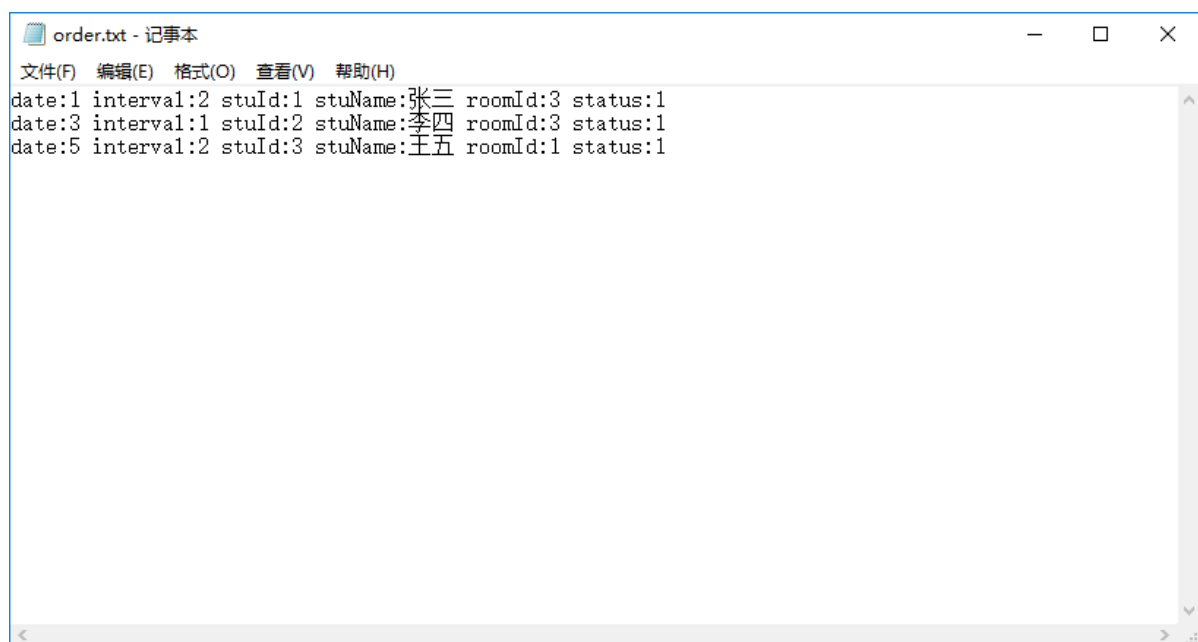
order.txt - 记事本

文件(F) 编辑(E) 格式(O) 查看(V) 帮助(H)

date:1 interval:2 stuId:1 stuName:张三 roomId:3 status:1
date:3 interval:1 stuId:2 stuName:李四 roomId:3 status:1
date:5 interval:2 stuId:3 stuName:王五 roomId:1 status:1